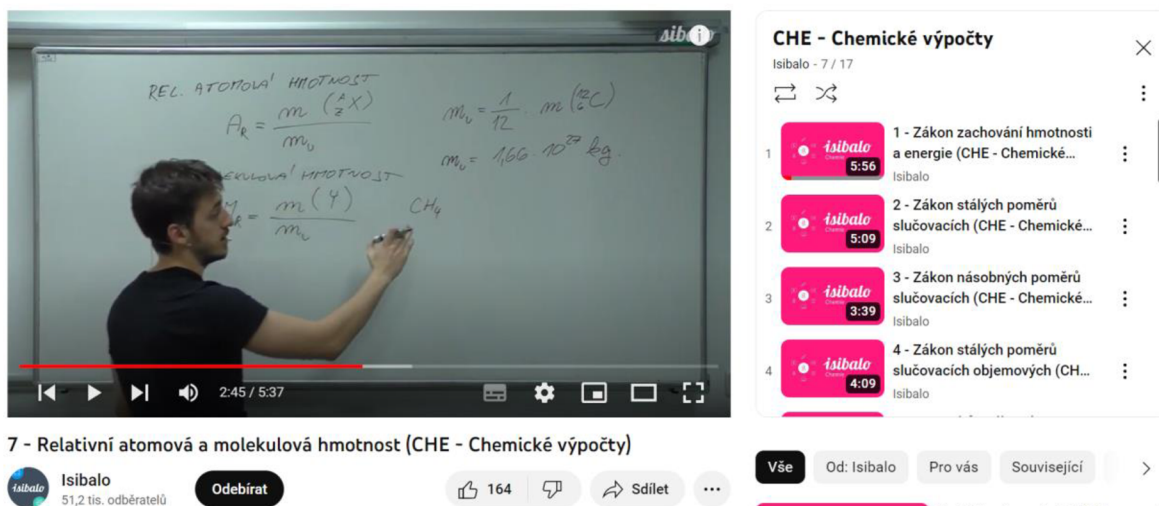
REL. ATOMOVÁ HMOTNOST

$A_R = \frac{m(^A_ZX)}{m_u}$

$m_u = \frac{1}{12} \cdot m(^{12}_{6}C)$

$m_u = 1{,}66 \cdot 10^{-27}$ kg.

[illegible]EKULOVÁ HMOTNOST

$M_R = \frac{m(Y)}{m_u}$

$CH_4$

sib

2:45 / 5:37

7 - Relativní atomová a molekulová hmotnost (CHE - Chemické výpočty)

Isibalo
51,2 tis. odběratelů

Odebírat

164

Sdílet

CHE - Chemické výpočty
Isibalo - 7 / 17

1
isibalo
5:56
1 - Zákon zachování hmotnosti a energie (CHE - Chemické...
Isibalo

2
isibalo
5:09
2 - Zákon stálých poměrů slučovacích (CHE - Chemické...
Isibalo

3
isibalo
3:39
3 - Zákon násobných poměrů slučovacích (CHE - Chemické...
Isibalo

4
isibalo
4:09
4 - Zákon stálých poměrů slučovacích objemových (CH...
Isibalo

Vše
Od: Isibalo
Pro vás
Související